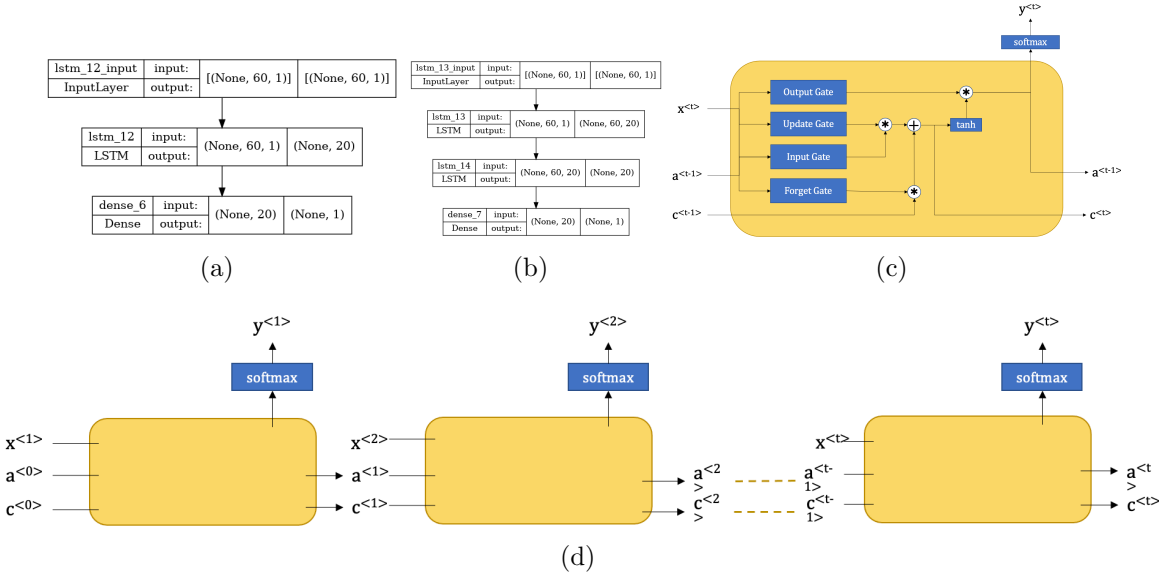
| lstm_12_input | input: | [(None, 60, 1)] | [(None, 60, 1)] |
|---|---|---|---|
| InputLayer | output: | | |

| lstm_12 | input: | (None, 60, 1) | (None, 20) |
|---|---|---|---|
| LSTM | output: | | |

| dense_6 | input: | (None, 20) | (None, 1) |
|---|---|---|---|
| Dense | output: | | |

(a)

| lstm_13_input | input: | [(None, 60, 1)] | [(None, 60, 1)] |
|---|---|---|---|
| InputLayer | output: | | |

| lstm_13 | input: | (None, 60, 1) | (None, 60, 20) |
|---|---|---|---|
| LSTM | output: | | |

| lstm_14 | input: | (None, 60, 20) | (None, 20) |
|---|---|---|---|
| LSTM | output: | | |

| dense_7 | input: | (None, 20) | (None, 1) |
|---|---|---|---|
| Dense | output: | | |

(b)

y<t>
softmax
x<t>
Output Gate
Update Gate
Input Gate
Forget Gate
tanh
a<t-1>
a<t-1>
c<t-1>
c<t>

(c)

y<1>
softmax
x<1>
a<0>
c<0>
y<2>
softmax
x<2>
a<1>
c<1>
a<2>
c<2>
y<t>
softmax
x<t>
a<t-1>
c<t-1>
a<t>
c<t>

(d)